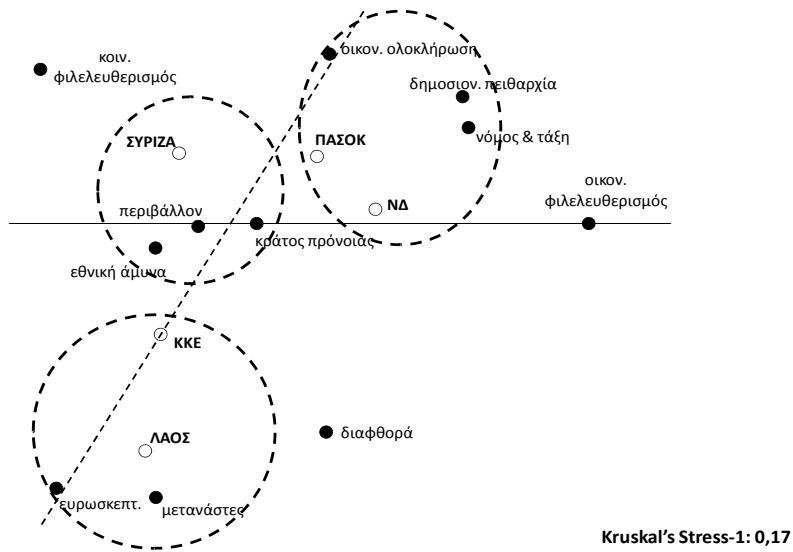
κοιν. φιλελευθερισμός

οικον. ολοκλήρωση

δημοσιον. πειθαρχία

νόμος & τάξη

ΣΥΡΙΖΑ

ΠΑΣΟΚ

ΝΔ

οικον. φιλελευθερισμός

περιβάλλον

κράτος πρόνοιας

εθνική άμυνα

ΚΚΕ

ΛΑΟΣ

διαφθορά

ευρωσκεπτ.

μετανάστες

Kruskal's Stress-1: 0,17